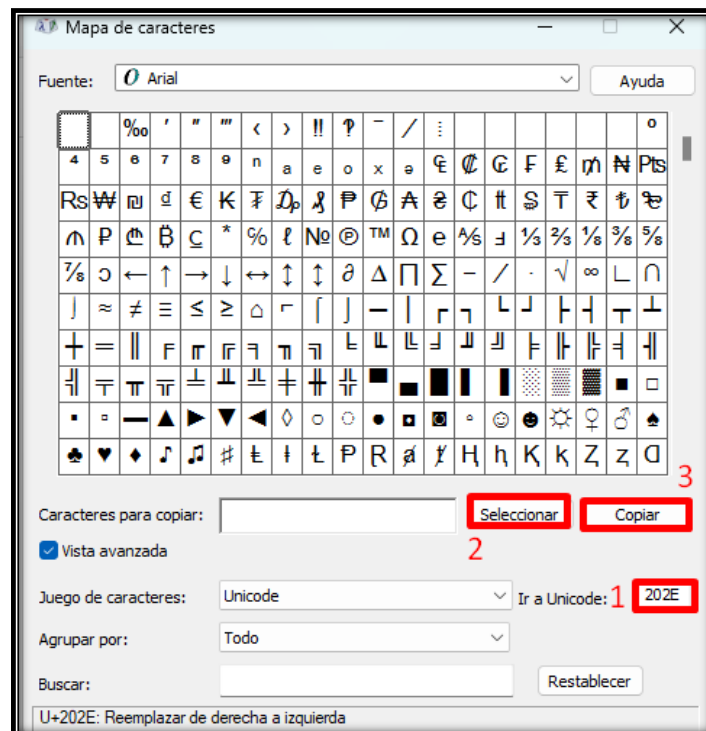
Mapa de caracteres

Fuente: Arial
Ayuda

Caracteres para copiar:
Seleccionar
Copiar
3
2
Vista avanzada

Juego de caracteres: Unicode
Ir a Unicode: 1 202E

Agrupar por: Todo

Buscar:
Restablecer

U+202E: Reemplazar de derecha a izquierda